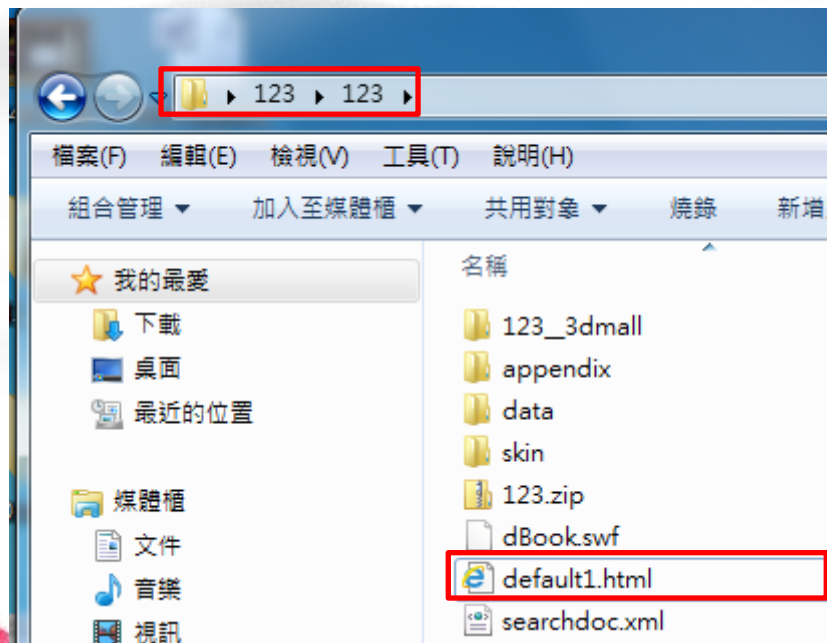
123 ▸ 123 ▸

檔案(F) 編輯(E) 檢視(V) 工具(T) 說明(H)

組合管理 ▾ 加入至媒體櫃 ▾ 共用對象 ▾ 燒錄 新增

我的最愛
下載
桌面
最近的位置

媒體櫃
文件
音樂
視訊

名稱
123_3dmall
appendix
data
skin
123.zip
dBook.swf
default1.html
searchdoc.xml